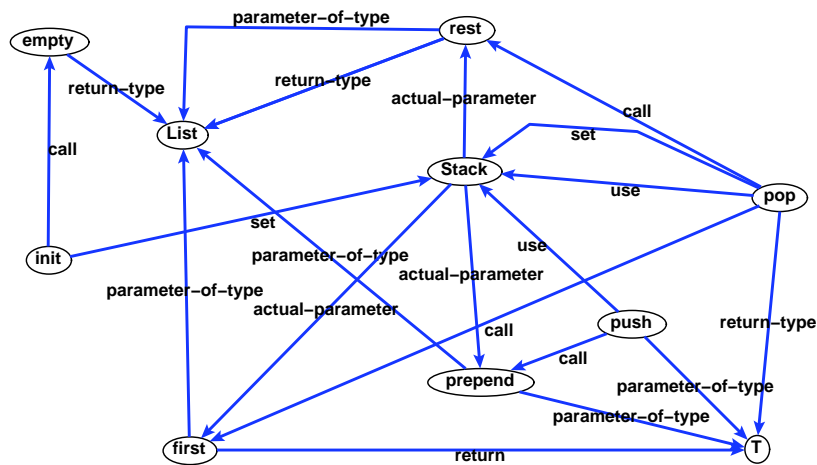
parameter-of-type
rest
empty
return-type
return-type
List
actual-parameter
call
call
set
Stack
use
pop
set
init
use
parameter-of-type
actual-parameter
parameter-of-type
actual-parameter
call
push
return-type
call
prepend
parameter-of-type
parameter-of-type
first
return
T